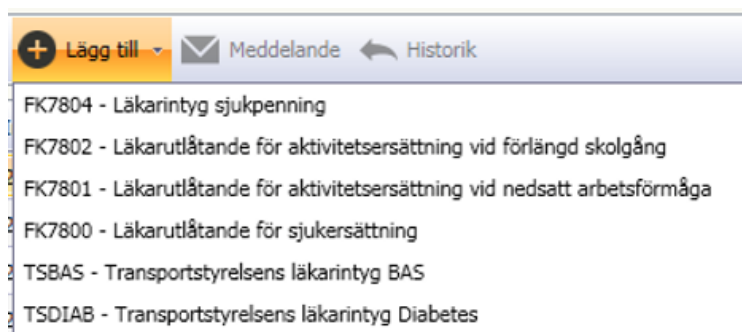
Lägg till Meddelande Historik

FK7804 - Läkarintyg sjukpenning

FK7802 - Läkarutlåtande för aktivitetsersättning vid förlängd skolgång

FK7801 - Läkarutlåtande för aktivitetsersättning vid nedsatt arbetsförmåga

FK7800 - Läkarutlåtande för sjukersättning

TSBAS - Transportstyrelsens läkarintyg BAS

TSDIAB - Transportstyrelsens läkarintyg Diabetes